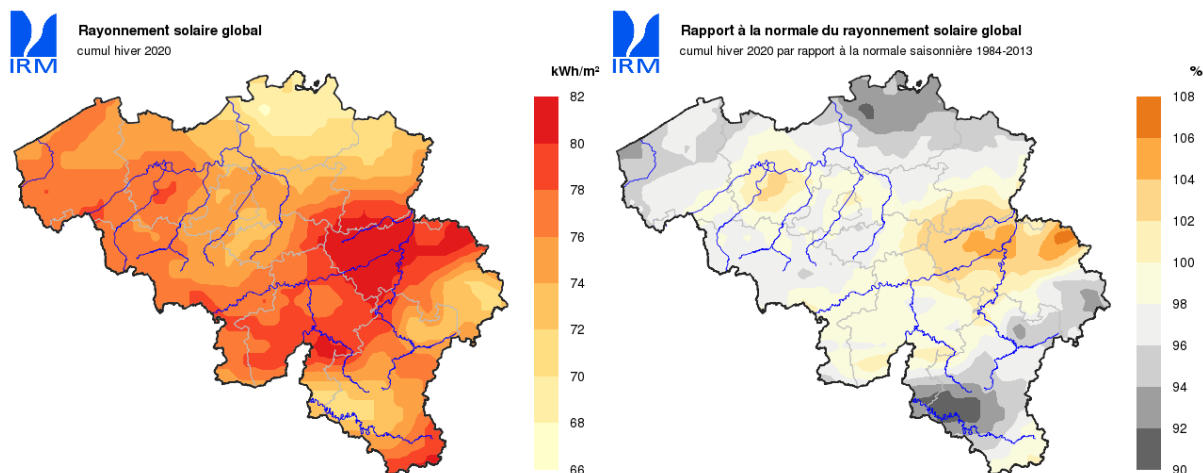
IRM

Rayonnement solaire global
cumul hiver 2020

kWh/m²
82
80
78
76
74
72
70
68
66

IRM

Rapport à la normale du rayonnement solaire global
cumul hiver 2020 par rapport à la normale saisonnière 1984-2013

%
108
106
104
102
100
98
96
94
92
90